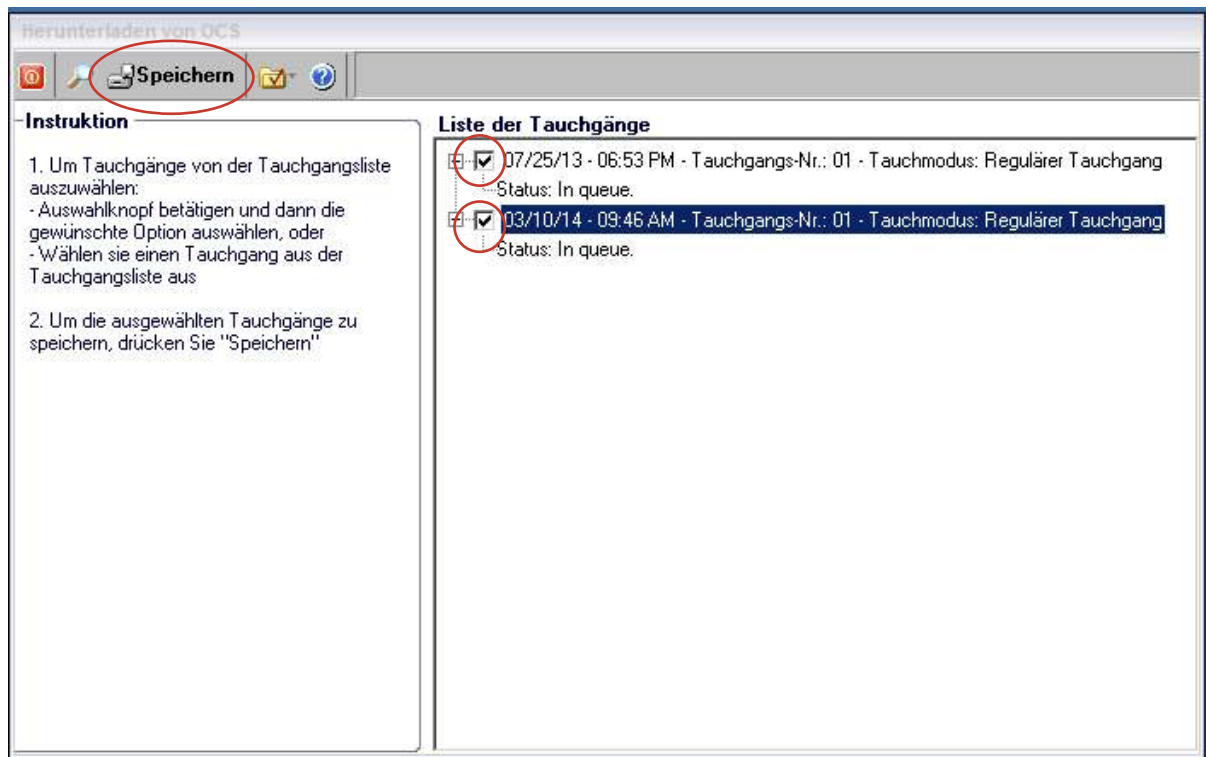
Herunterladen von OCS

Speichern

Instruktion

1. Um Tauchgänge von der Tauchgangsliste auszuwählen:
- Auswahlknopf betätigen und dann die gewünschte Option auswählen, oder
- Wählen sie einen Tauchgang aus der Tauchgangsliste aus

2. Um die ausgewählten Tauchgänge zu speichern, drücken Sie "Speichern"

Liste der Tauchgänge

07/25/13 - 06:53 PM - Tauchgangs-Nr.: 01 - Tauchmodus: Regulärer Tauchgang
Status: In queue.
03/10/14 - 09:46 AM - Tauchgangs-Nr.: 01 - Tauchmodus: Regulärer Tauchgang
Status: In queue.